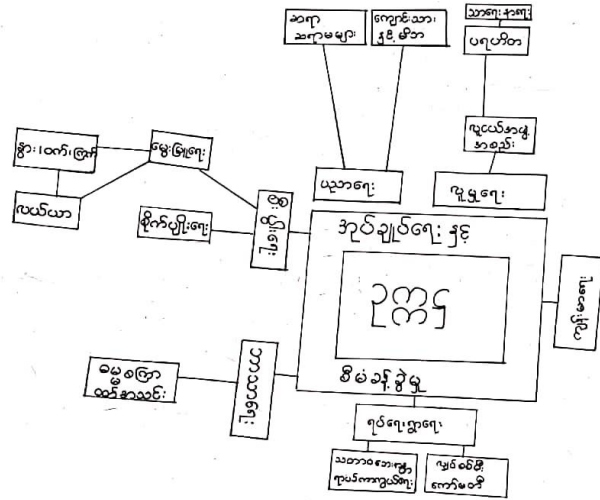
ဆရာ ဆရာမများ

ကျောင်းသား နှင့်မိဘ

သာရေး နာရေး

ပရဟိတ

လူငယ်အဖွဲ့ အစည်း

နွား၊ ဝက်၊ ကြက်

မွေးမြူရေး

လယ်ယာ

ပညာရေး

လူမှုရေး

စီးပွားရေး

စိုက်ပျိုးရေး

အုပ်ချုပ်ရေး နှင့်

ရွာ

မီးလောင်မှု

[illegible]

စီမံခန့်ခွဲမှု

ခမွေးကြော ထော်ဆာသင်း

ရပ်ရေးရွာရေး

သဘာဝဘေးအန္တရာယ် ကာကွယ်ရေး

ဈေး/စက်မှု ကော်မတီ